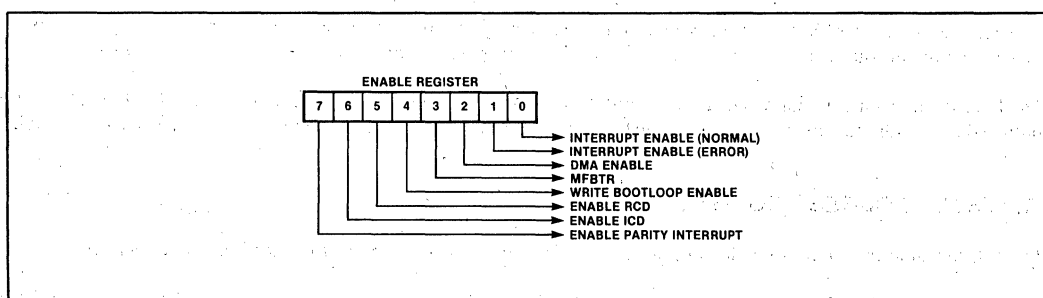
ENABLE REGISTER

| 7 | 6 | 5 | 4 | 3 | 2 | 1 | 0 |
|---|---|---|---|---|---|---|---|

INTERRUPT ENABLE (NORMAL)
INTERRUPT ENABLE (ERROR)
DMA ENABLE
MFBTR
WRITE BOOTLOOP ENABLE
ENABLE RCD
ENABLE ICD
ENABLE PARITY INTERRUPT